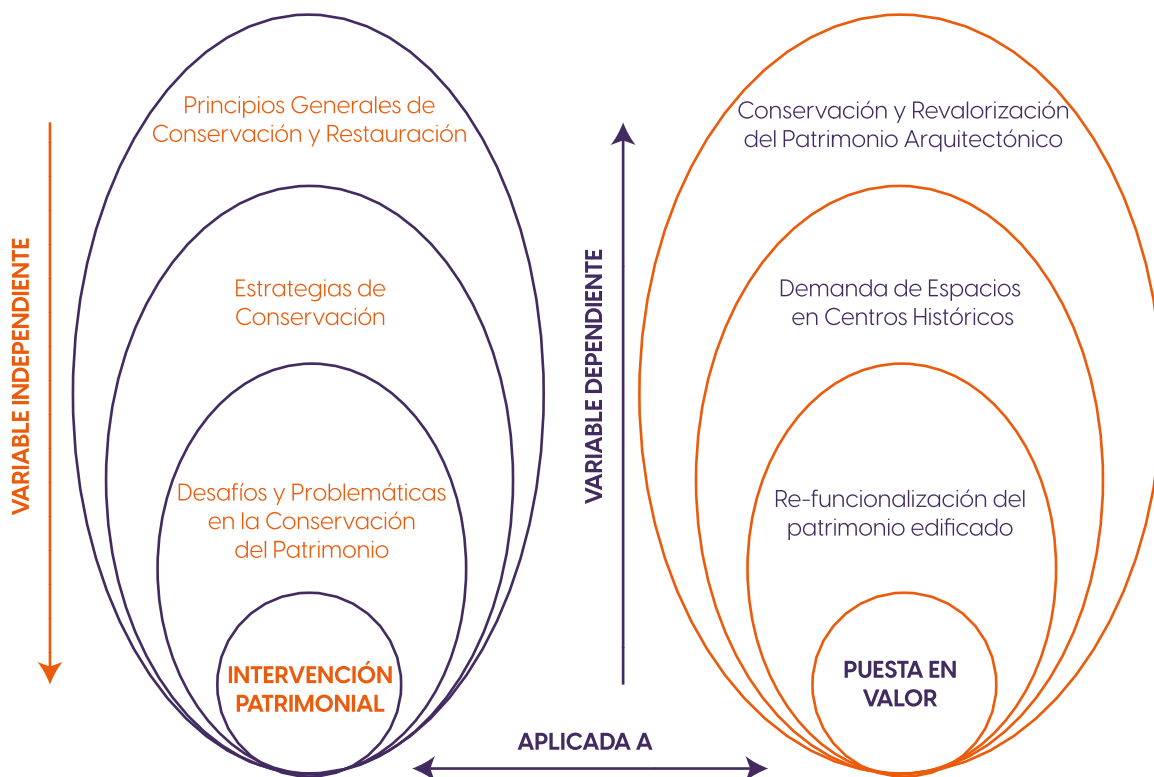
VARIABLE INDEPENDIENTE

Principios Generales de Conservación y Restauración

Estrategias de Conservación

Desafíos y Problemáticas en la Conservación del Patrimonio

INTERVENCIÓN PATRIMONIAL

VARIABLE DEPENDIENTE

Conservación y Revalorización del Patrimonio Arquitectónico

Demanda de Espacios en Centros Históricos

Re-funcionalización del patrimonio edificado

PUESTA EN VALOR

APLICADA A